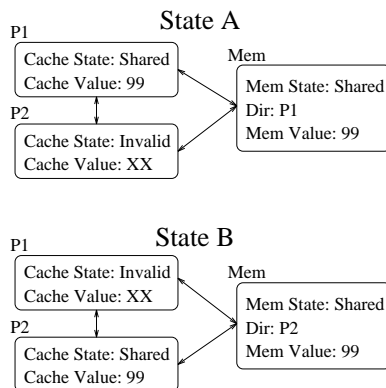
State A

P1
Cache State: Shared
Cache Value: 99

P2
Cache State: Invalid
Cache Value: XX

Mem
Mem State: Shared
Dir: P1
Mem Value: 99

State B

P1
Cache State: Invalid
Cache Value: XX

P2
Cache State: Shared
Cache Value: 99

Mem
Mem State: Shared
Dir: P2
Mem Value: 99